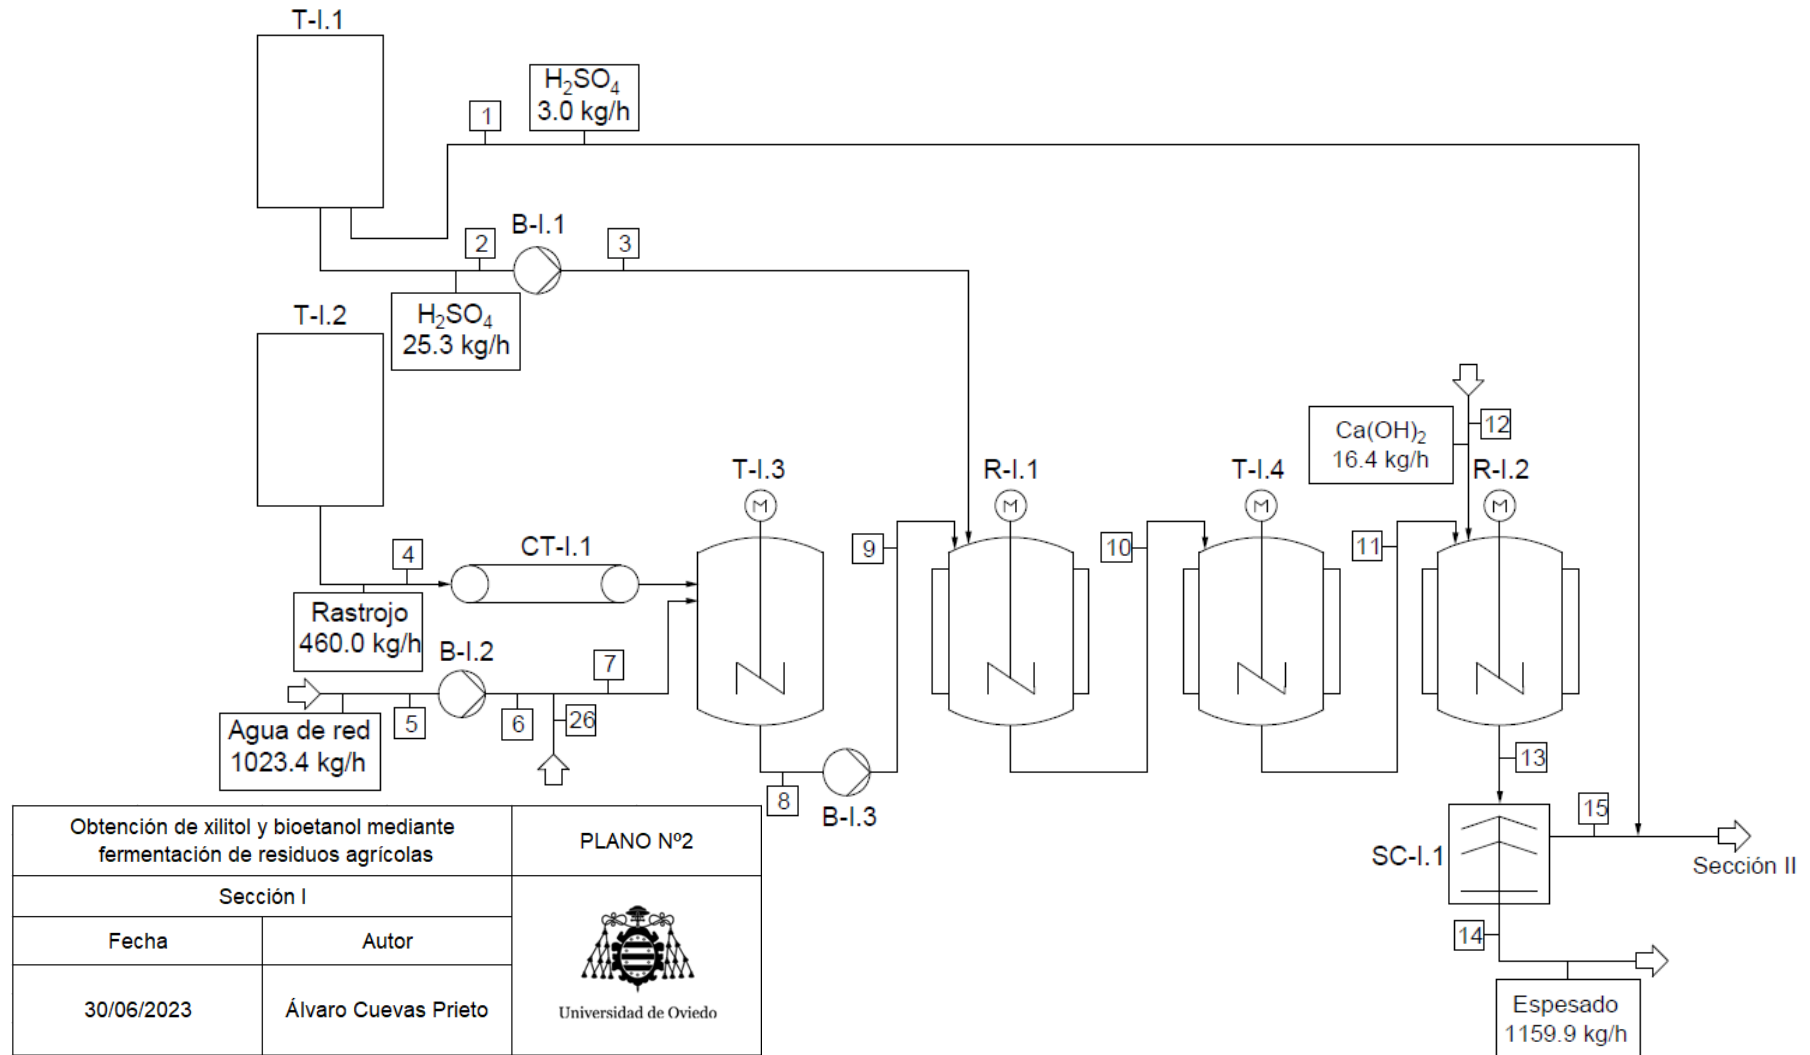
T-I.1

1

$H_2SO_4$
3.0 kg/h

B-I.1

2

3

$H_2SO_4$
25.3 kg/h

T-I.2

$Ca(OH)_2$
16.4 kg/h

12

T-I.3

R-I.1

T-I.4

R-I.2

M

M

M

M

9

10

11

4

CT-I.1

Rastrojo
460.0 kg/h

B-I.2

7

Agua de red
1023.4 kg/h

5

6

26

13

8

B-I.3

15

SC-I.1

Sección II

14

Espesado
1159.9 kg/h

| Obtención de xilitol y bioetanol mediante fermentación de residuos agrícolas | | PLANO Nº2 |
|---|---|---|
| Sección I | | Universidad de Oviedo |
| Fecha | Autor | |
| 30/06/2023 | Álvaro Cuevas Prieto | |